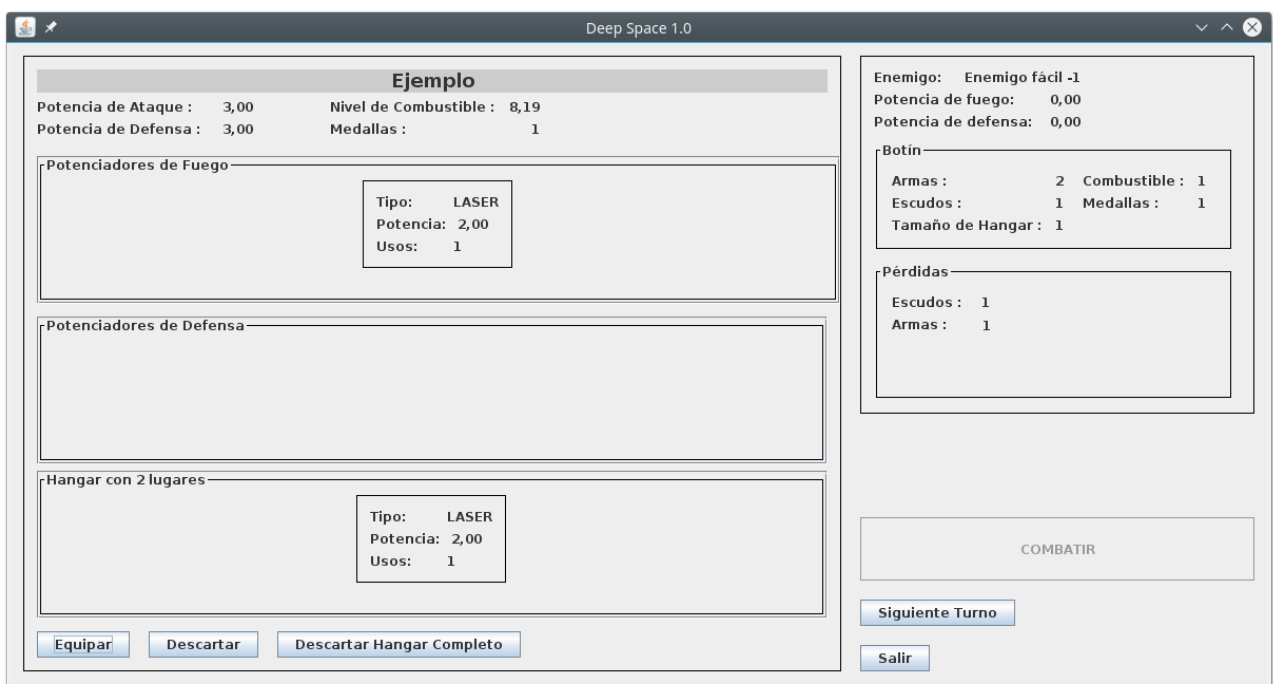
Deep Space 1.0

Ejemplo

Potencia de Ataque : 3,00
Nivel de Combustible : 8,19
Potencia de Defensa : 3,00
Medallas : 1

Potenciadores de Fuego

Tipo: LASER
Potencia: 2,00
Usos: 1

Potenciadores de Defensa

Hangar con 2 lugares

Tipo: LASER
Potencia: 2,00
Usos: 1

Equipar
Descartar
Descartar Hangar Completo

Enemigo: Enemigo fácil -1
Potencia de fuego: 0,00
Potencia de defensa: 0,00

Botín

Armas : 2
Combustible : 1
Escudos : 1
Medallas : 1
Tamaño de Hangar : 1

Pérdidas

Escudos : 1
Armas : 1

COMBATIR

Siguiente Turno

Salir